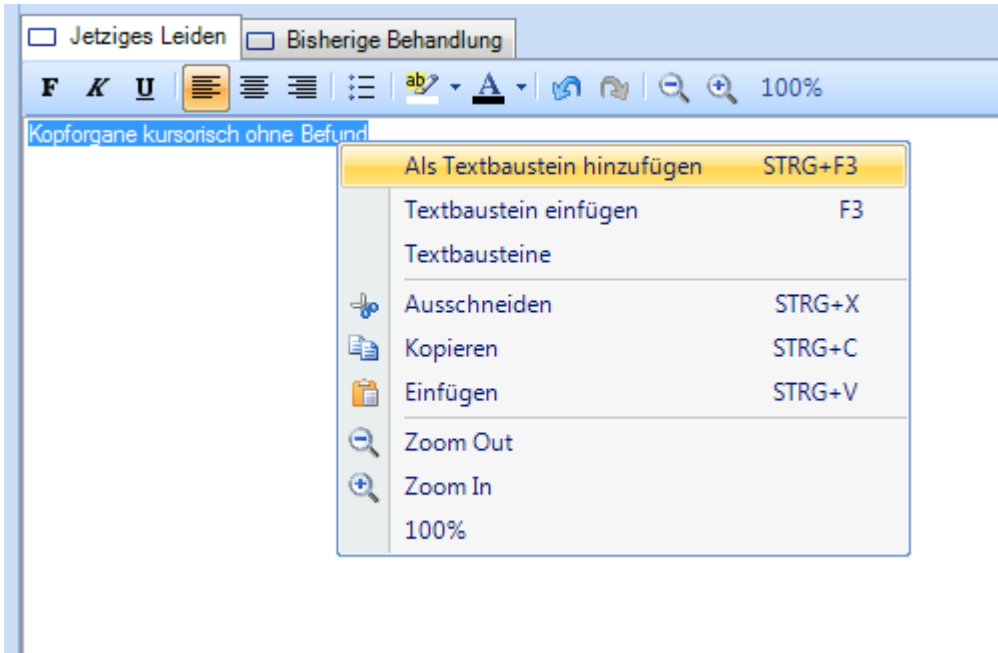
Jetziges Leiden | Bisherige Behandlung

F K U 100%

Kopforgane kursorisch ohne Befund

| | |
|---|---|
| Als Textbaustein hinzufügen | STRG+F3 |
| Textbaustein einfügen | F3 |
| Textbausteine | |
| Ausschneiden | STRG+X |
| Kopieren | STRG+C |
| Einfügen | STRG+V |
| Zoom Out | |
| Zoom In | |
| 100% | |